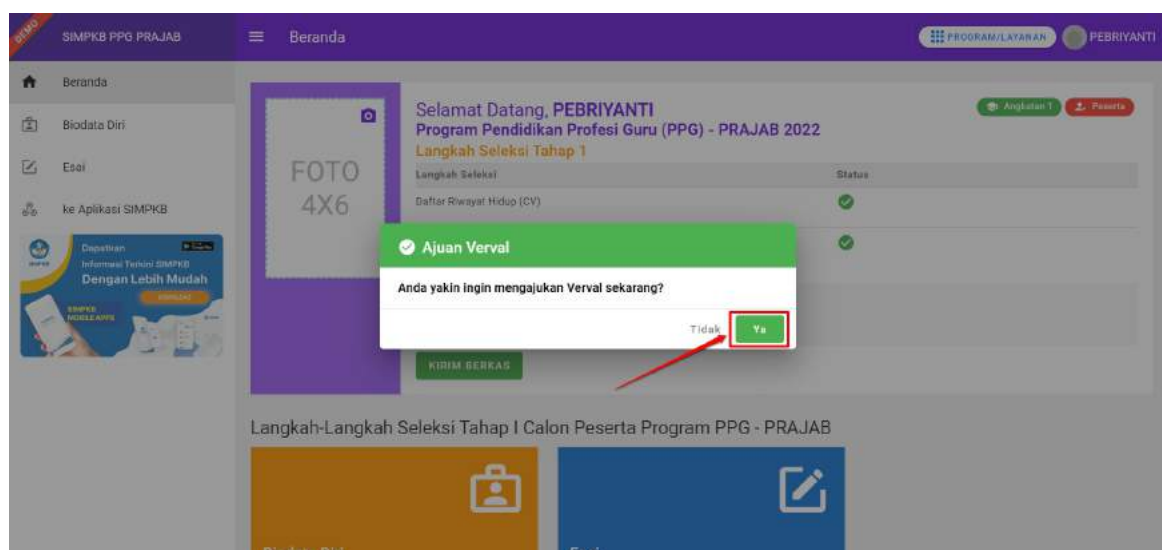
DEMO

SIMPKB PPG PRAJAB

Beranda

PROGRAM/LAYANAN

PEBRIYANTI

Beranda

Biodata Diri

Esai

ke Aplikasi SIMPKB

Dapatkan Informasi Terkini SIMPKB Dengan Lebih Mudah

SIMPKB MOBILE APPS

FOTO 4X6

Selamat Datang, PEBRIYANTI

Program Pendidikan Profesi Guru (PPG) - PRAJAB 2022

Langkah Seleksi Tahap 1

Angkatan 1

Peserta

| Langkah Seleksi | Status |
|---|---|
| Daftar Riwayat Hidup (CV) | |
| | |

Ajuan Verval

Anda yakin ingin mengajukan Verval sekarang?

Tidak

Ya

KIRIM BERKAS

Langkah-Langkah Seleksi Tahap I Calon Peserta Program PPG - PRAJAB